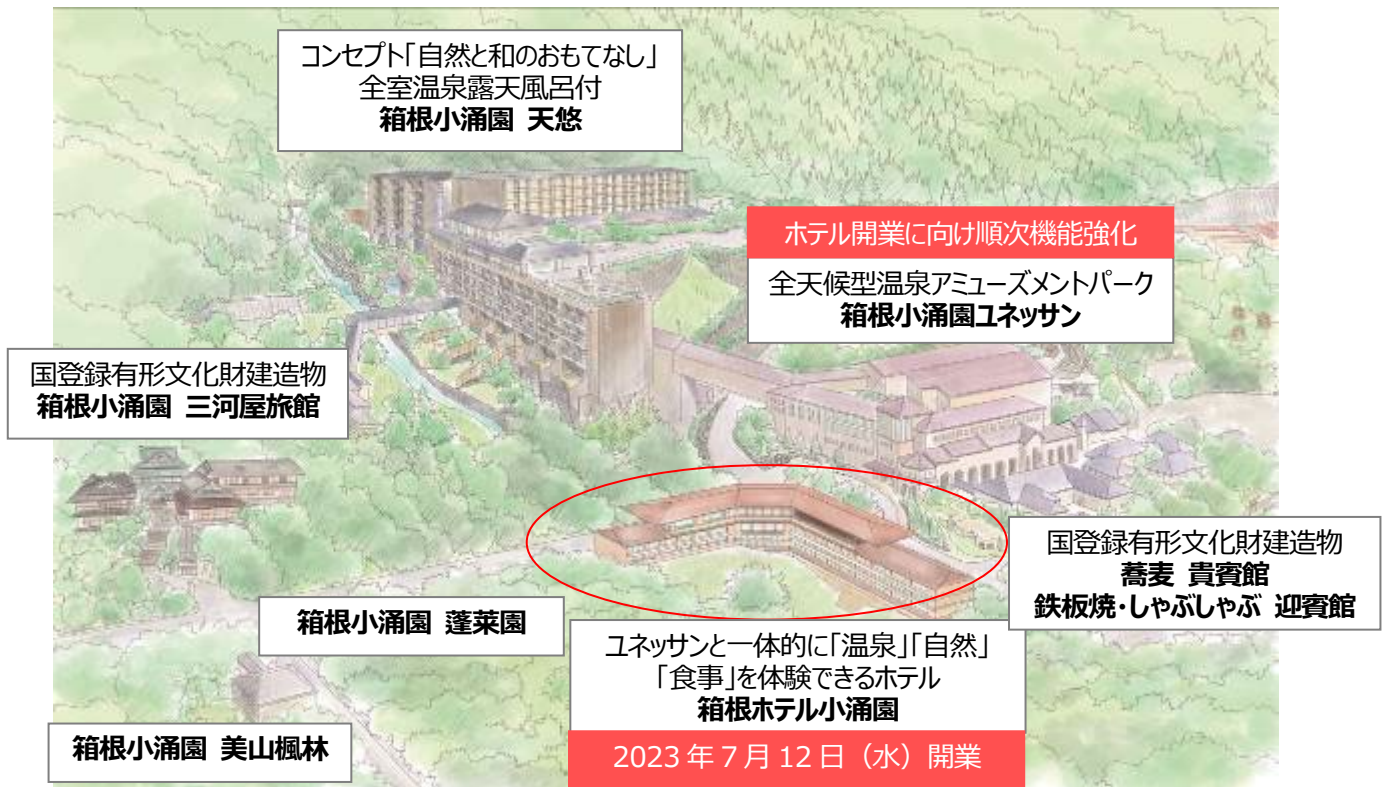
コンセプト「自然と和のおもてなし」
全室温泉露天風呂付
**箱根小涌園 天悠**

ホテル開業に向け順次機能強化

全天候型温泉アミューズメントパーク
**箱根小涌園ユネッサン**

国登録有形文化財建造物
**箱根小涌園 三河屋旅館**

国登録有形文化財建造物
**蕎麦 貴賓館**
**鉄板焼・しゃぶしゃぶ 迎賓館**

**箱根小涌園 蓬莱園**

ユネッサンと一体的に「温泉」「自然」
「食事」を体験できるホテル
**箱根ホテル小涌園**

2023 年 7 月 12 日（水）開業

**箱根小涌園 美山楓林**